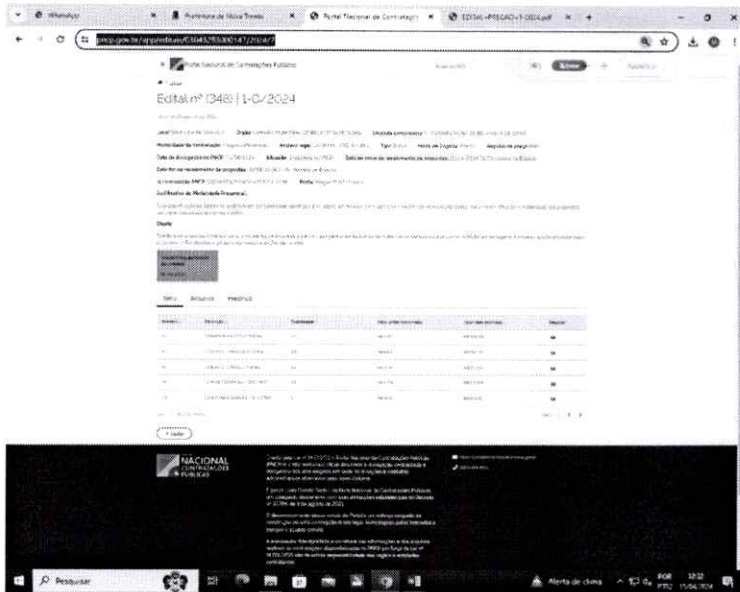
WhatsApp | Prefeitura de Nova Trento | Portal Nacional de Contratações | EDITAL-PREGAO-1-2024.pdf

pncp.gov.br/app/editais/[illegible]

Portal Nacional de Contratações Públicas

Edital nº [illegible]/2024

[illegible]

Itens | Arquivos | Histórico

| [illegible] | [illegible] | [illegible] | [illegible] | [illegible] | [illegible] |
|---|---|---|---|---|---|
| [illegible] | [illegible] | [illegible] | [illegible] | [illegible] | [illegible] |

Voltar

PORTAL NACIONAL DE CONTRATAÇÕES PÚBLICAS

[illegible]

Pesquisar

Alerta de chuva

POR PTB2

12:12 15/04/2024